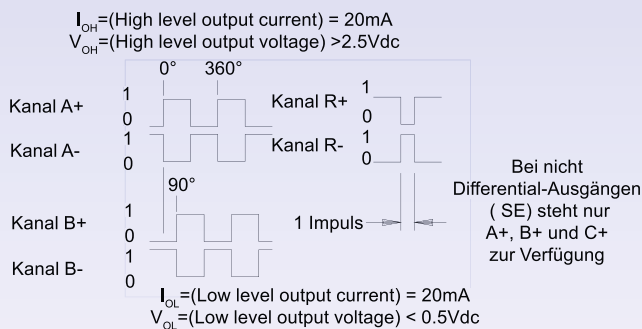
$I_{OH}$=(High level output current) = 20mA
$V_{OH}$=(High level output voltage) >2.5Vdc

0° 360°

Kanal A+ 1 0

Kanal A- 1 0

Kanal R+ 1 0

Kanal R- 1 0

90°

Kanal B+ 1 0

Kanal B- 1 0

1 Impuls

Bei nicht Differential-Ausgängen ( SE) steht nur A+, B+ und C+ zur Verfügung

$I_{OL}$=(Low level output current) = 20mA
$V_{OL}$=(Low level output voltage) < 0.5Vdc